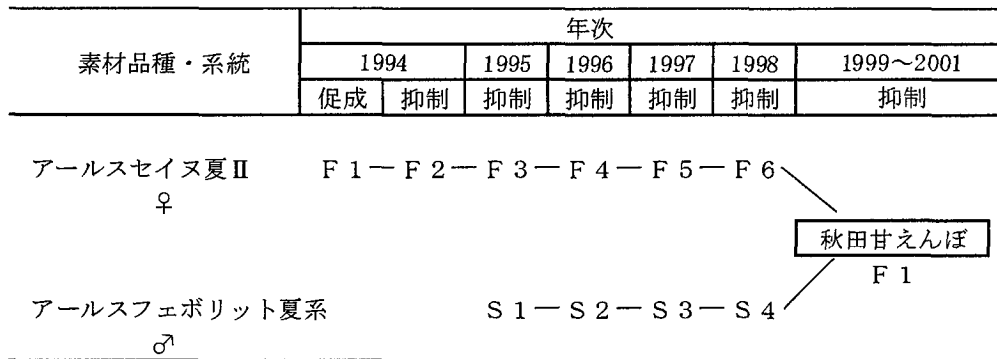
| 素材品種・系統 | 年次 | | | | | | |
|---|---|---|---|---|---|---|---|
| | 1994 | | 1995 | 1996 | 1997 | 1998 | 1999～2001 |
| | 促成 | 抑制 | 抑制 | 抑制 | 抑制 | 抑制 | 抑制 |

アールスセイヌ夏Ⅱ ♀ F1―F2―F3―F4―F5―F6

秋田甘えんぼ
F1

アールスフェボリット夏系 ♂ S1―S2―S3―S4